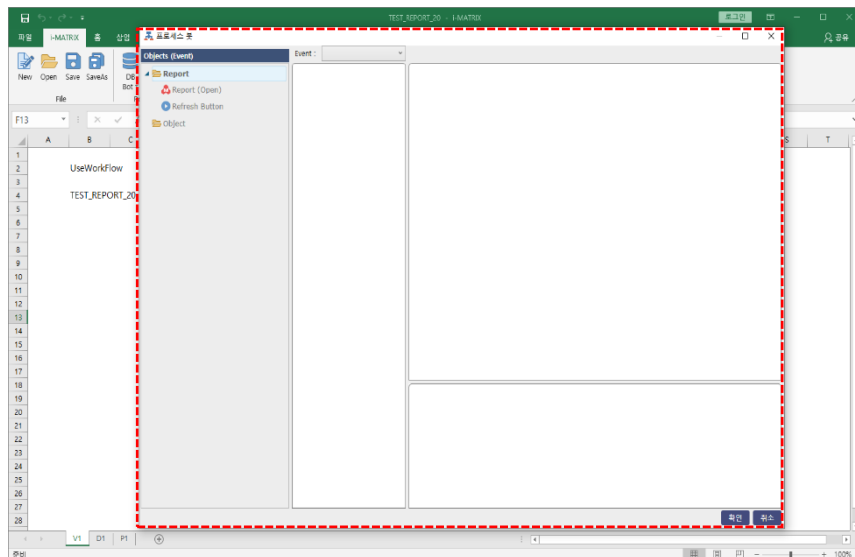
TEST_REPORT_20 - i-MATRIX

로그인

파일 i-MATRIX 홈 삽입

공유

New Open Save SaveAs

File

DB Bot

F13

A B C

S T

1
2 UseWorkFlow
3
4 TEST_REPORT_20
5
6
7
8
9
10
11
12
13
14
15
16
17
18
19
20
21
22
23
24
25
26
27
28

프로세스 롤

Objects (Event)

Event :

Report

Report (Open)

Refresh Button

Object

확인 취소

V1 D1 P1

준비

100%